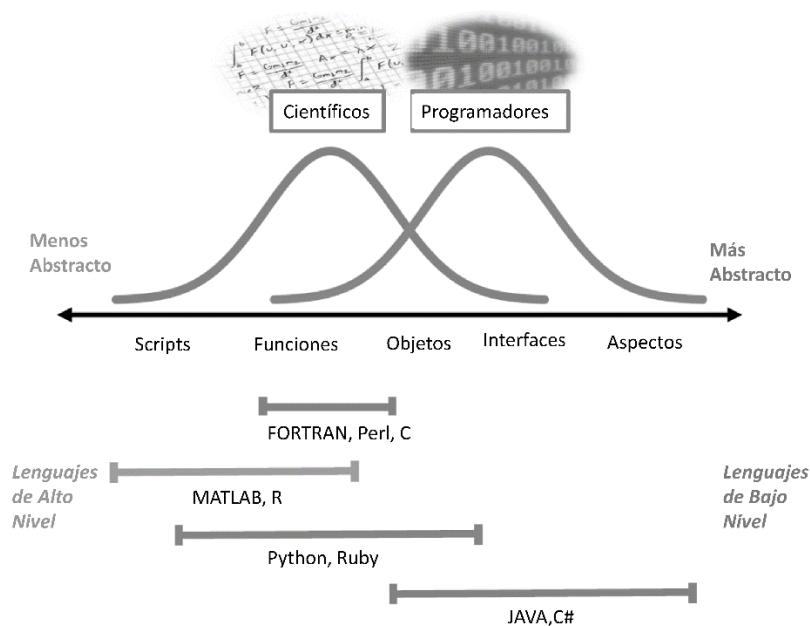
Científicos

Programadores

Menos Abstracto

Más Abstracto

Scripts

Funciones

Objetos

Interfaces

Aspectos

FORTRAN, Perl, C

Lenguajes de Alto Nivel

MATLAB, R

Lenguajes de Bajo Nivel

Python, Ruby

JAVA,C#